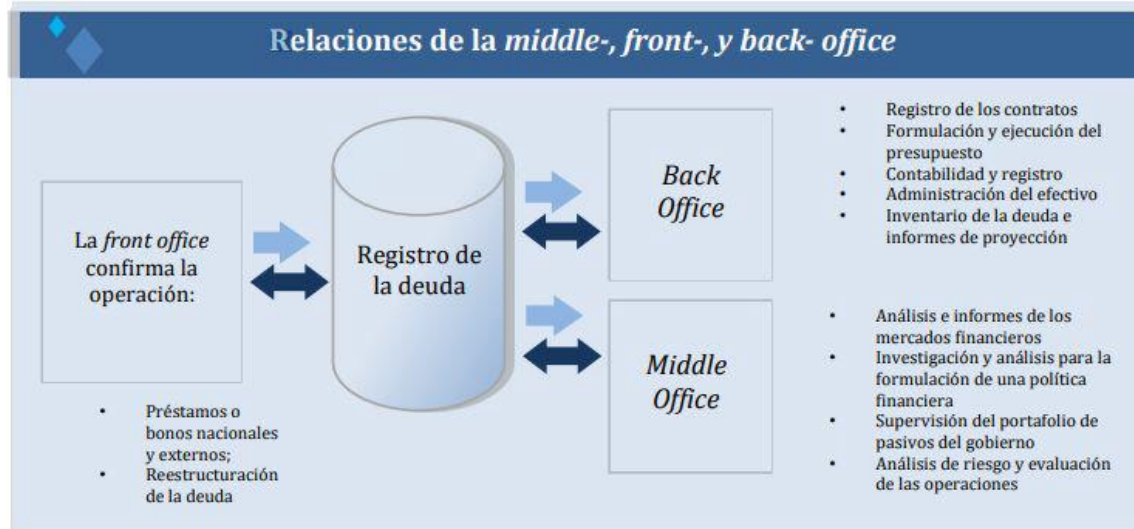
Relaciones de la *middle-, front-, y back- office*

La *front office* confirma la operación:

- Préstamos o bonos nacionales y externos;
- Reestructuración de la deuda

Registro de la deuda

*Back Office*

- Registro de los contratos
- Formulación y ejecución del presupuesto
- Contabilidad y registro
- Administración del efectivo
- Inventario de la deuda e informes de proyección

*Middle Office*

- Análisis e informes de los mercados financieros
- Investigación y análisis para la formulación de una política financiera
- Supervisión del portafolio de pasivos del gobierno
- Análisis de riesgo y evaluación de las operaciones